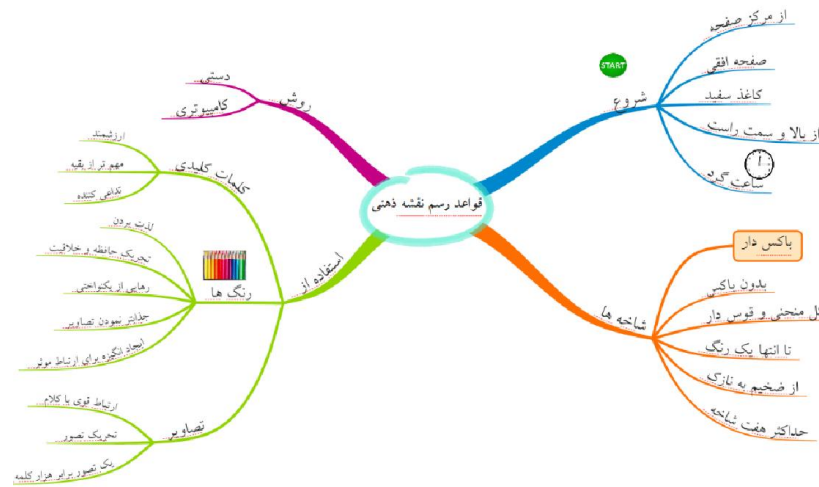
قواعد رسم نقشه ذهنی

شروع
START
از مرکز صفحه
صفحه افقی
کاغذ سفید
از بالا و سمت راست
ساعت گرد

شاخه ها
باکس دار
بدون باکس
ل منحنی و قوس دار
تا انتها یک رنگ
از ضخیم به نازک
حداکثر هفت شاخه

روش
دستی
کامپیوتری

کلمات کلیدی
ارزشمند
مهم تر از بقیه
تداعی کننده

استفاده از

رنگ ها
لذت بردن
تحریک حافظه و خلاقیت
رهایی از یکنواختی
جذابتر نمودن تصاویر
ایجاد انگیزه برای ارتباط موثر

تصاویر
ارتباط قوی با کلام
تحریک تصور
یک تصویر برابر هزار کلمه